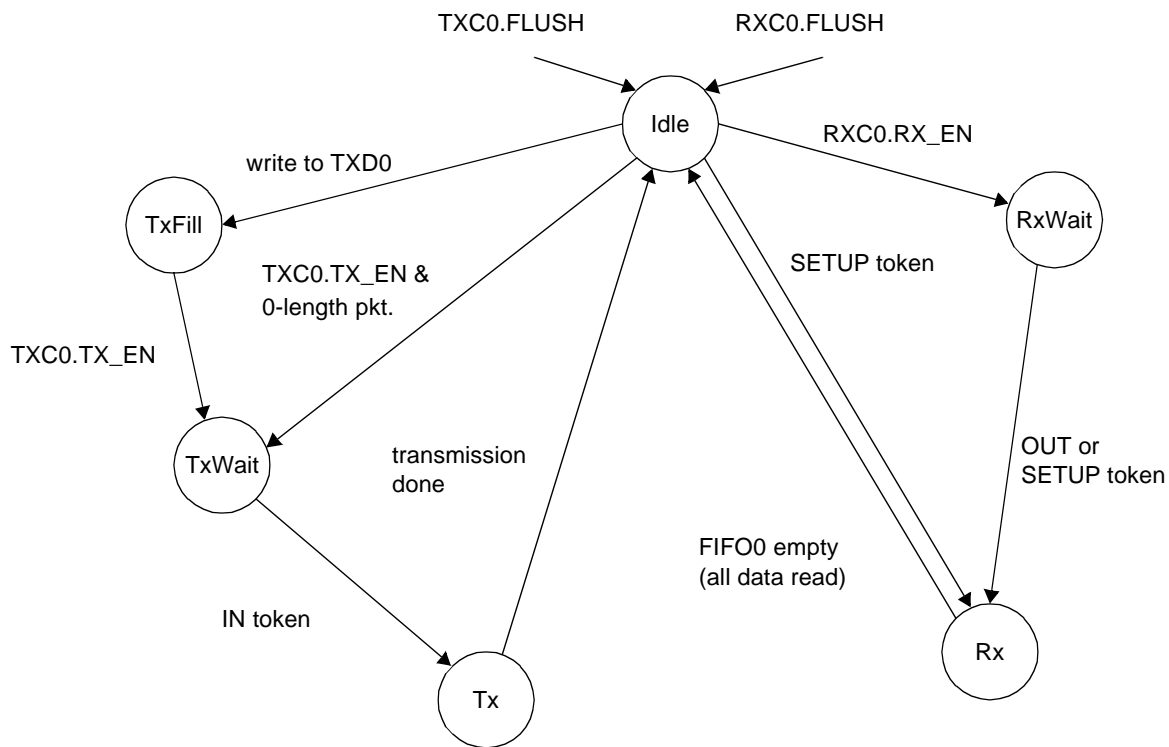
TXC0.FLUSH

RXC0.FLUSH

Idle

write to TXD0

RXC0.RX_EN

TxFill

RxWait

TXC0.TX_EN & 0-length pkt.

SETUP token

TXC0.TX_EN

TxWait

transmission done

OUT or SETUP token

FIFO0 empty (all data read)

IN token

Rx

Tx